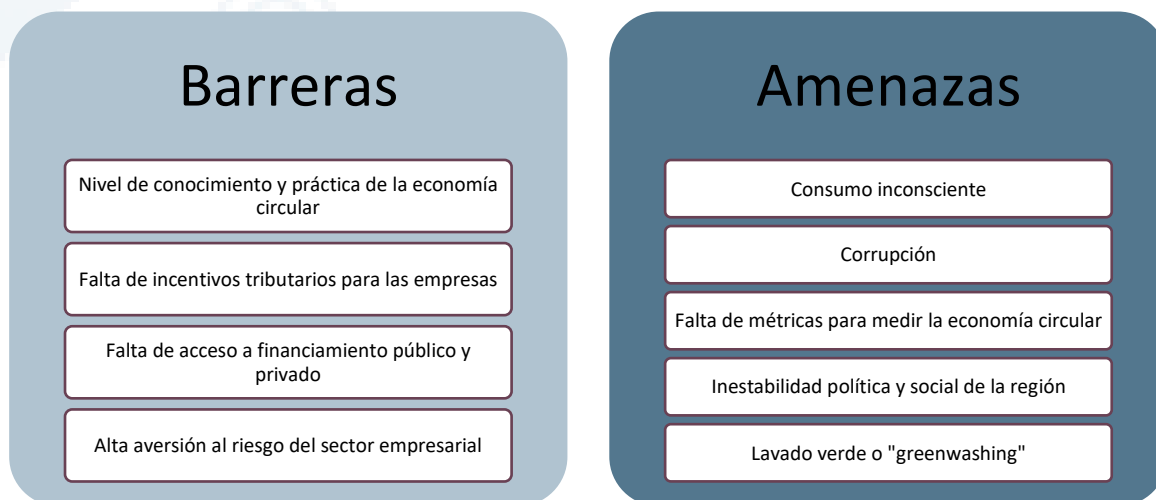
Barreras

Nivel de conocimiento y práctica de la economía circular

Falta de incentivos tributarios para las empresas

Falta de acceso a financiamiento público y privado

Alta aversión al riesgo del sector empresarial

Amenazas

Consumo inconsciente

Corrupción

Falta de métricas para medir la economía circular

Inestabilidad política y social de la región

Lavado verde o "greenwashing"